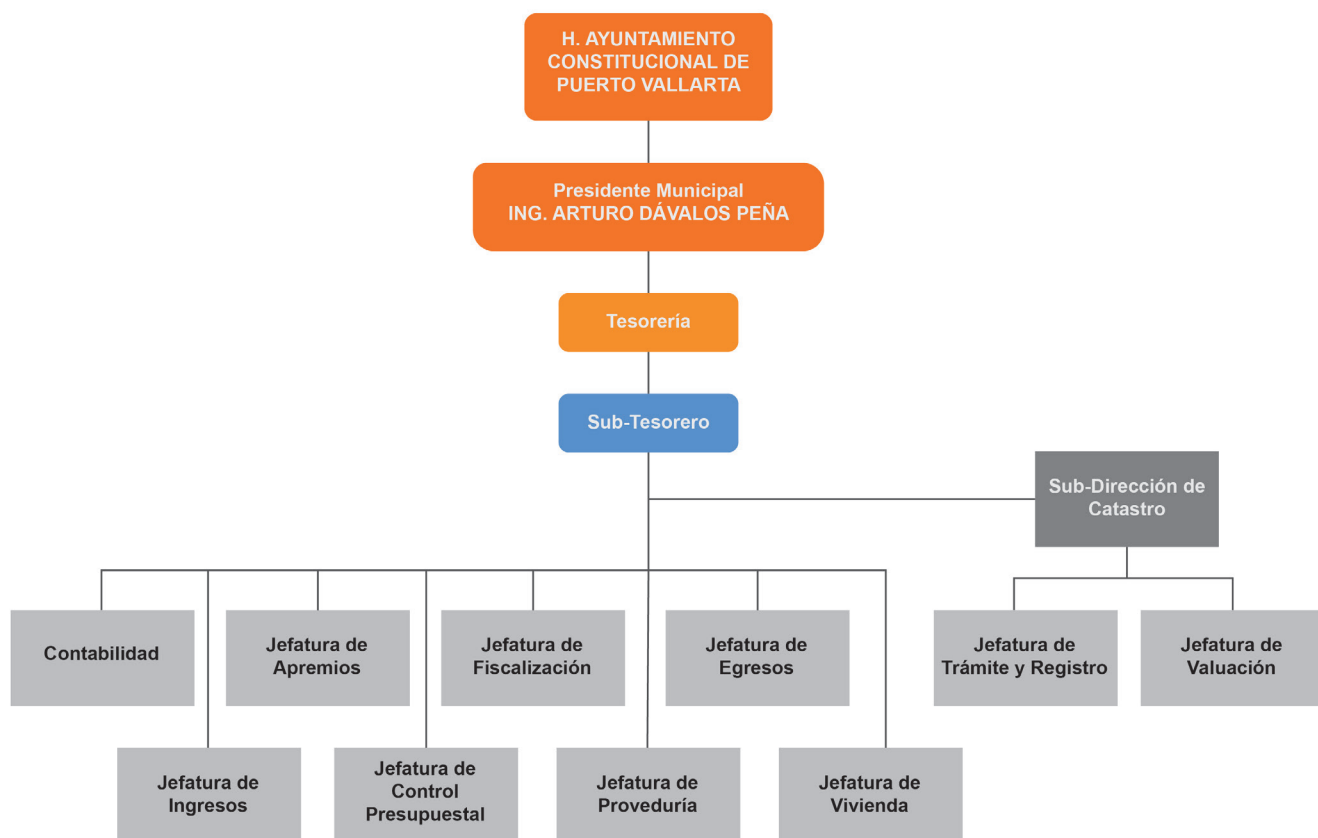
H. AYUNTAMIENTO CONSTITUCIONAL DE PUERTO VALLARTA

Presidente Municipal
ING. ARTURO DÁVALOS PEÑA

Tesorería

Sub-Tesorero

Sub-Dirección de Catastro

Contabilidad

Jefatura de Apremios

Jefatura de Fiscalización

Jefatura de Egresos

Jefatura de Trámite y Registro

Jefatura de Valuación

Jefatura de Ingresos

Jefatura de Control Presupuestal

Jefatura de Proveduría

Jefatura de Vivienda